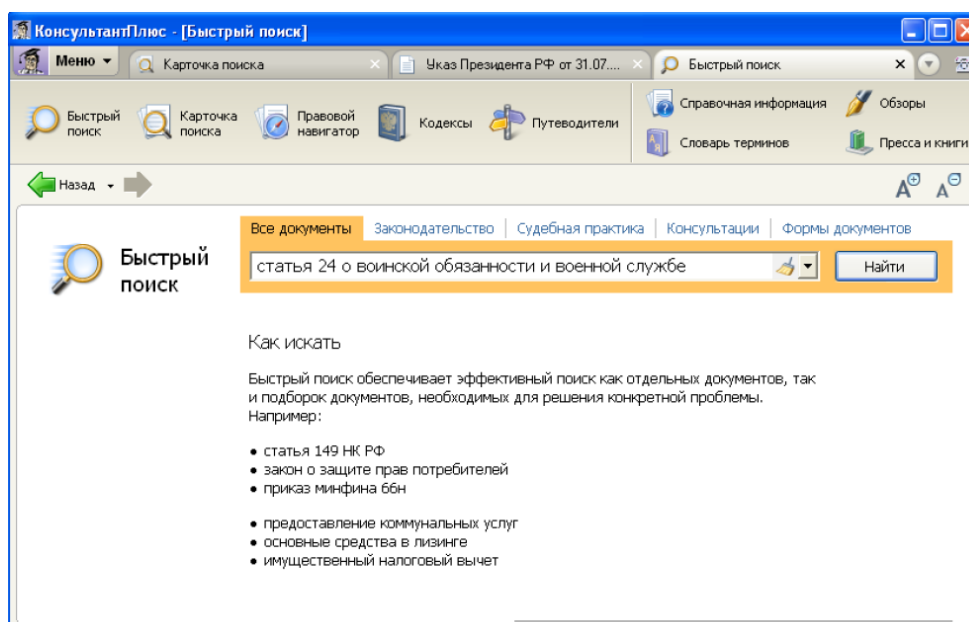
КонсультантПлюс - [Быстрый поиск]

Меню Карточка поиска × Указ Президента РФ от 31.07.... × Быстрый поиск ×

Быстрый поиск Карточка поиска Правовой навигатор Кодексы Путеводители Справочная информация Обзоры Словарь терминов Пресса и книги

Назад

Быстрый поиск

Все документы | Законодательство | Судебная практика | Консультации | Формы документов

статья 24 о воинской обязанности и военной службе

Найти

Как искать

Быстрый поиск обеспечивает эффективный поиск как отдельных документов, так и подборок документов, необходимых для решения конкретной проблемы. Например:

• статья 149 НК РФ
• закон о защите прав потребителей
• приказ минфина 66н

• предоставление коммунальных услуг
• основные средства в лизинге
• имущественный налоговый вычет